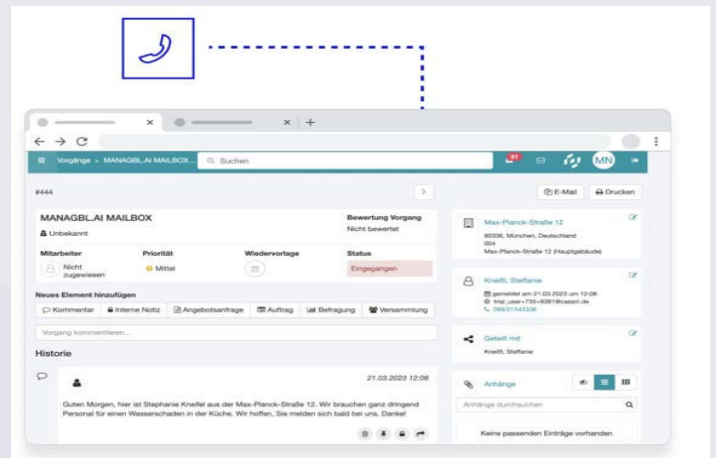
Vorgänge > MANAGBL.AI MAILBOX... Suchen

31 MN

#444

E-Mail Drucken

MANAGBL.AI MAILBOX
Unbekannt

Bewertung Vorgang
Nicht bewertet

Mitarbeiter
Nicht zugewiesen

Priorität
Mittel

Wiedervorlage

Status
Eingegangen

Neues Element hinzufügen

Kommentar | Interne Notiz | Angebotsanfrage | Auftrag | Befragung | Versammlung

Vorgang kommentieren...

Historie

21.03.2023 12:08

Guten Morgen, hier ist Stephanie Kneifel aus der Max-Planck-Straße 12. Wir brauchen ganz dringend Personal für einen Wasserschaden in der Küche. Wir hoffen, Sie melden sich bald bei uns. Danke!

Max-Planck-Straße 12
80336, München, Deutschland
004
Max-Planck-Straße 12 (Hauptgebäude)

Kneifel, Stefanie
gemeldet am 21.03.2023 um 12:08
trial_user+735+8381@casavi.de
089/21543336

Geteilt mit
Kneifel, Stefanie

Anhänge

Anhänge durchsuchen

Keine passenden Einträge vorhanden